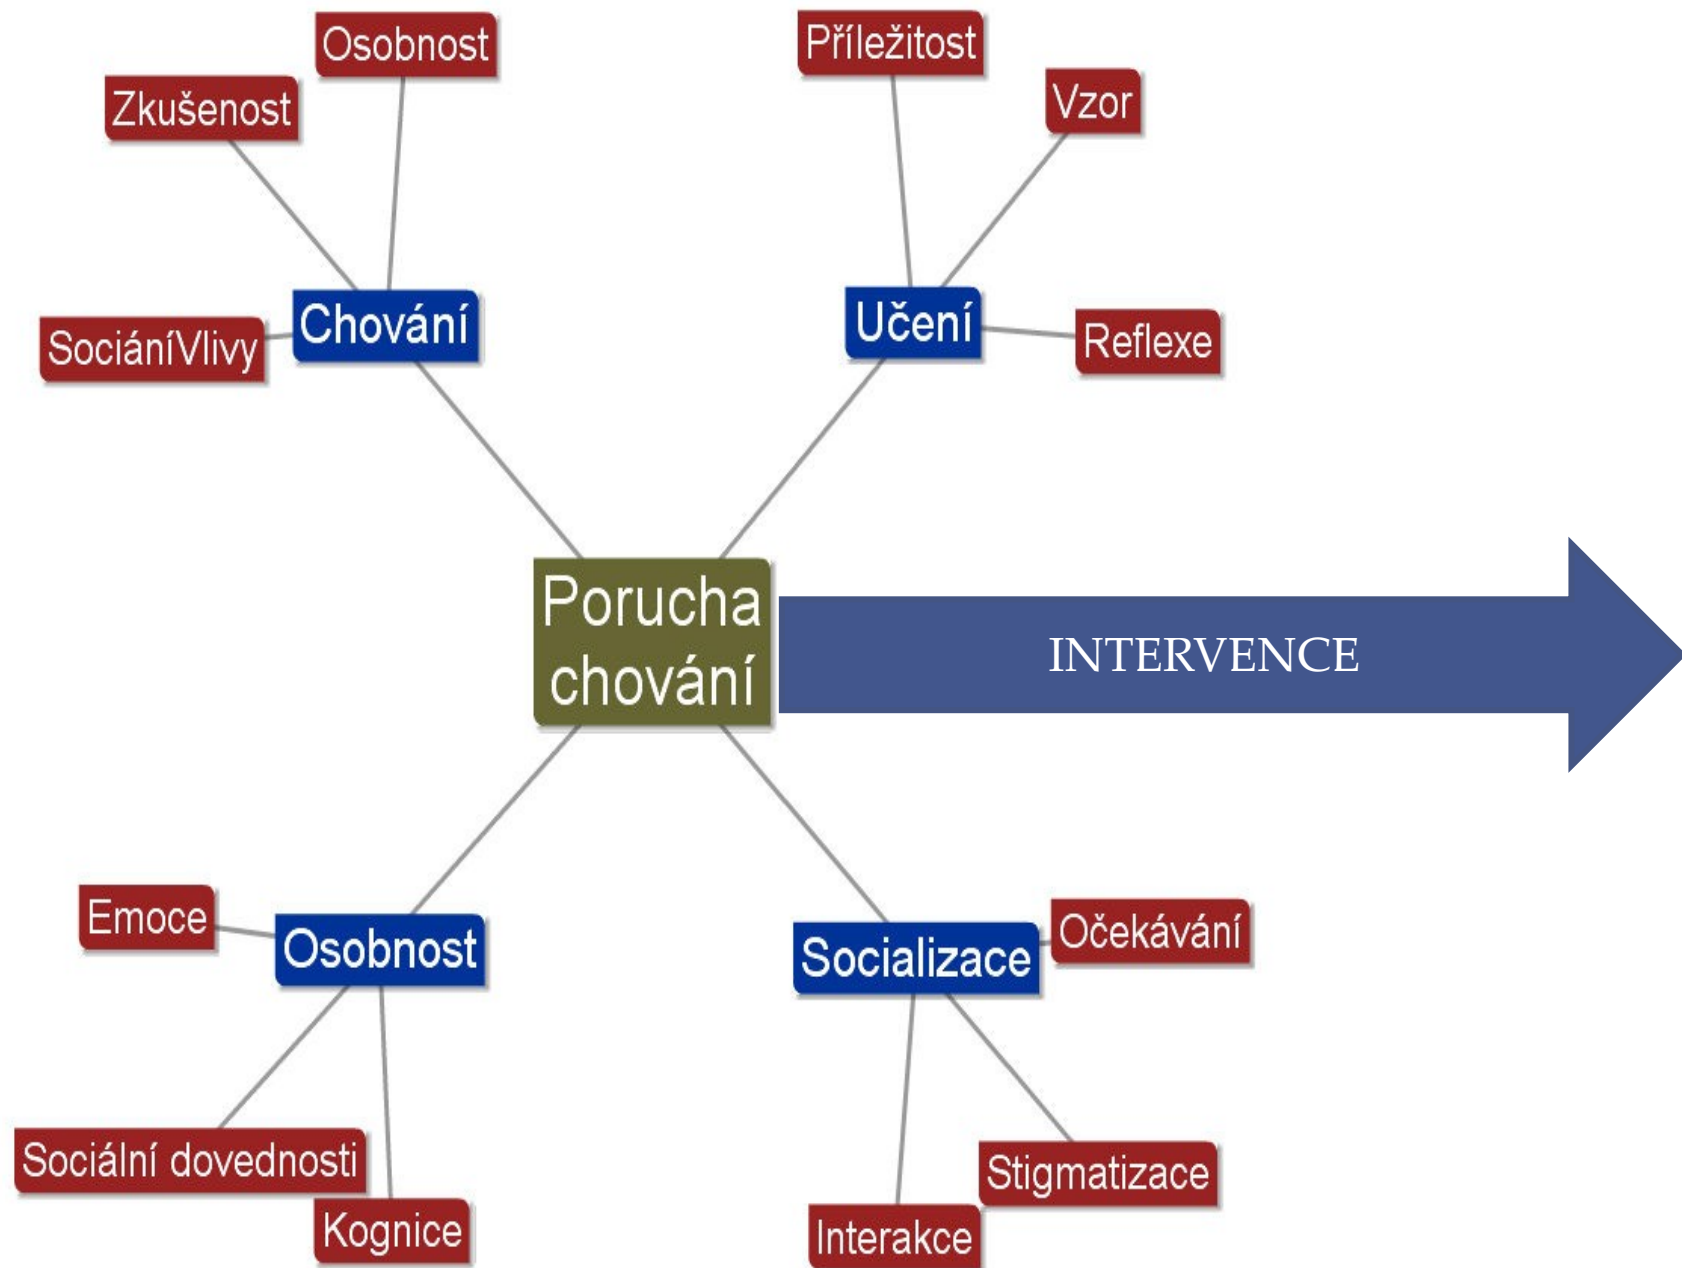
Osobnost

Zkušenost

Příležitost

Vzor

Chování

SociáníVlivy

Učení

Reflexe

Porucha chování

INTERVENCE

Emoce

Osobnost

Socializace

Očekávání

Sociální dovednosti

Kognice

Stigmatizace

Interakce